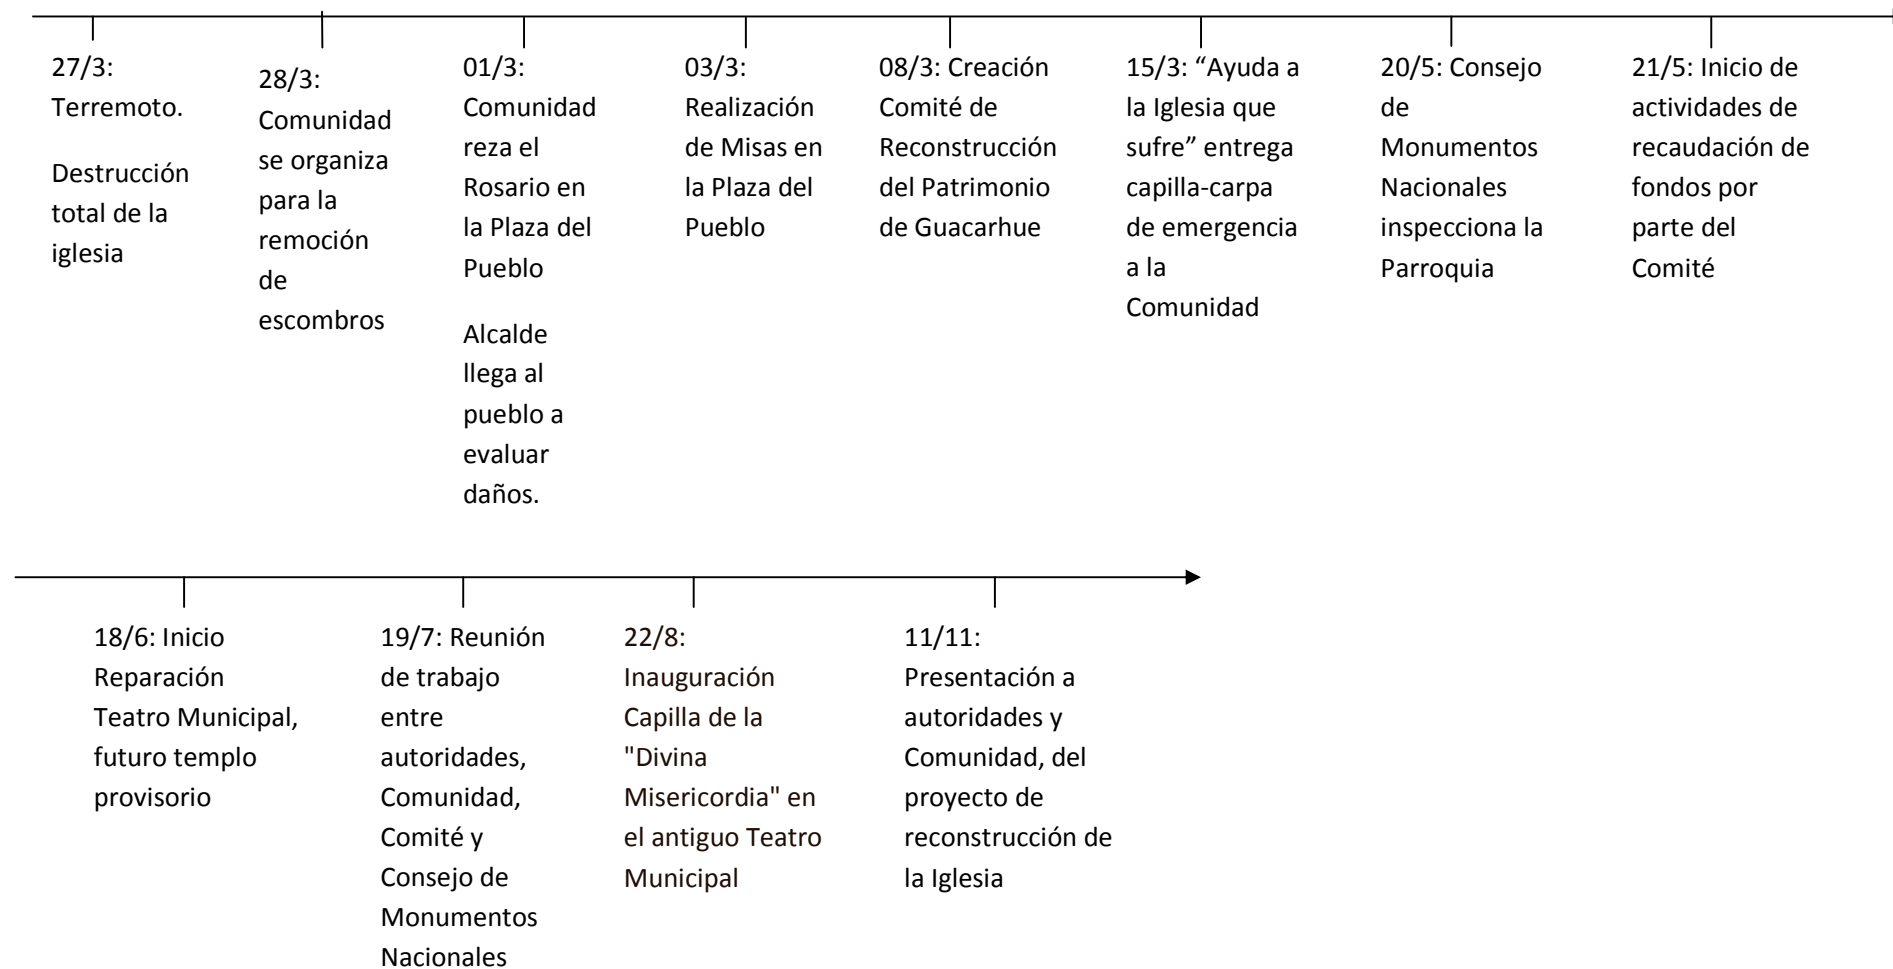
27/3: Terremoto.

Destrucción total de la iglesia

28/3: Comunidad se organiza para la remoción de escombros

01/3: Comunidad reza el Rosario en la Plaza del Pueblo

Alcalde llega al pueblo a evaluar daños.

03/3: Realización de Misas en la Plaza del Pueblo

08/3: Creación Comité de Reconstrucción del Patrimonio de Guacarhue

15/3: “Ayuda a la Iglesia que sufre” entrega capilla-carpa de emergencia a la Comunidad

20/5: Consejo de Monumentos Nacionales inspecciona la Parroquia

21/5: Inicio de actividades de recaudación de fondos por parte del Comité

18/6: Inicio Reparación Teatro Municipal, futuro templo provisorio

19/7: Reunión de trabajo entre autoridades, Comunidad, Comité y Consejo de Monumentos Nacionales

22/8: Inauguración Capilla de la "Divina Misericordia" en el antiguo Teatro Municipal

11/11: Presentación a autoridades y Comunidad, del proyecto de reconstrucción de la Iglesia